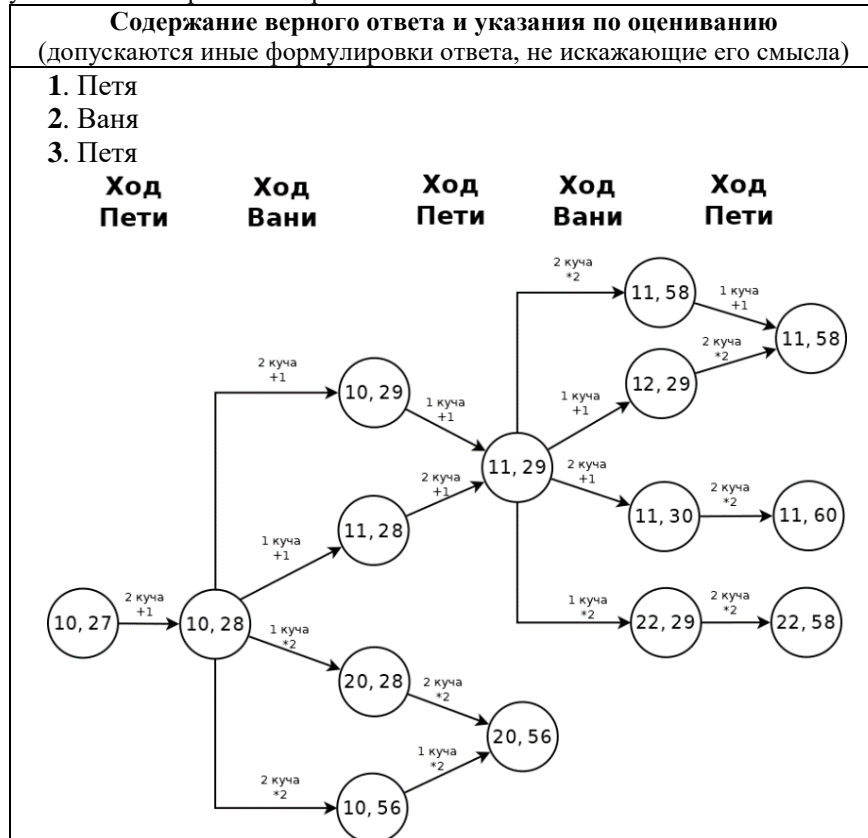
**Содержание верного ответа и указания по оцениванию**
(допускаются иные формулировки ответа, не искажающие его смысла)

**1**. Петя
**2**. Ваня
**3**. Петя

Ход Пети
Ход Вани
Ход Пети
Ход Вани
Ход Пети

10, 27
2 куча +1
10, 28
2 куча +1
10, 29
1 куча +1
11, 28
2 куча +1
1 куча *2
20, 28
2 куча *2
2 куча *2
10, 56
1 куча *2
20, 56
1 куча +1
11, 29
2 куча *2
11, 58
1 куча +1
12, 29
2 куча *2
11, 58
2 куча +1
11, 30
2 куча *2
11, 60
1 куча *2
22, 29
2 куча *2
22, 58